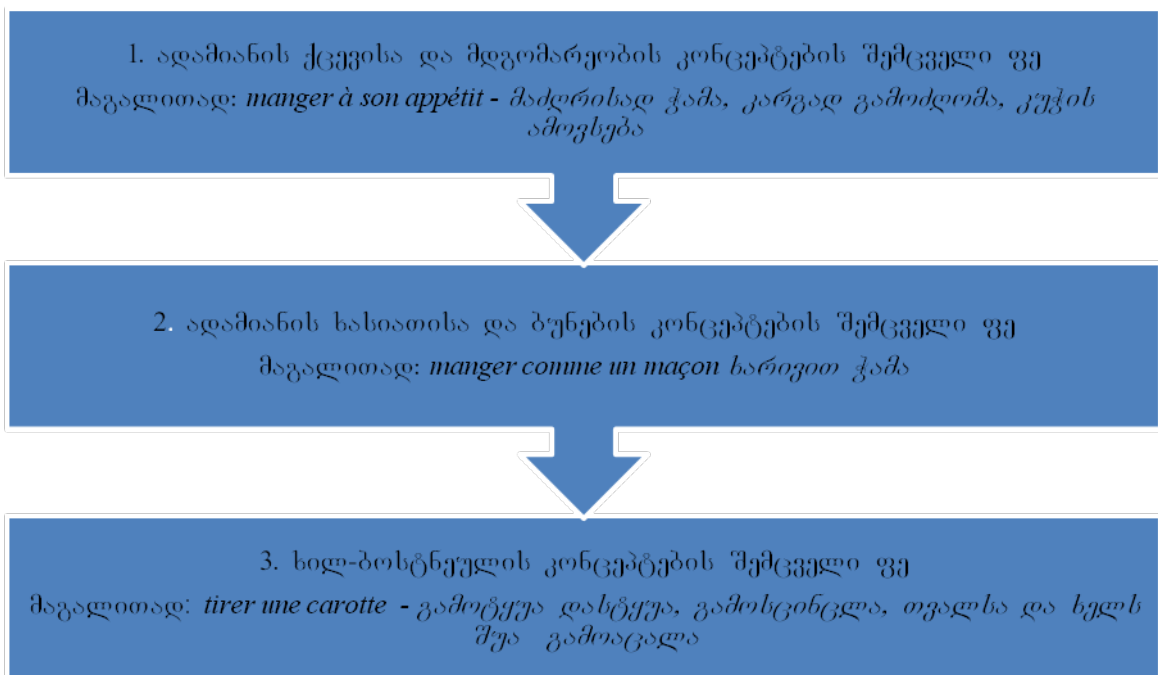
1. ადამიანის ქცევისა და მდგომარეობის კონცეპტების შემცველი ფე

მაგალითად: manger à son appétit - მაძღრისად ჭამა, კარგად გამოძღომა, კუჭის ამოვსება

2. ადამიანის ხასიათისა და ბუნების კონცეპტების შემცველი ფე

მაგალითად: manger comme un maçon ხარივით ჭამა

3. ხილ-ბოსტნეულის კონცეპტების შემცველი ფე

მაგალითად: tirer une carotte - გამოტყუა დასტყუა, გამოსცინცლა, თვალსა და ხელს შუა გამოაცალა